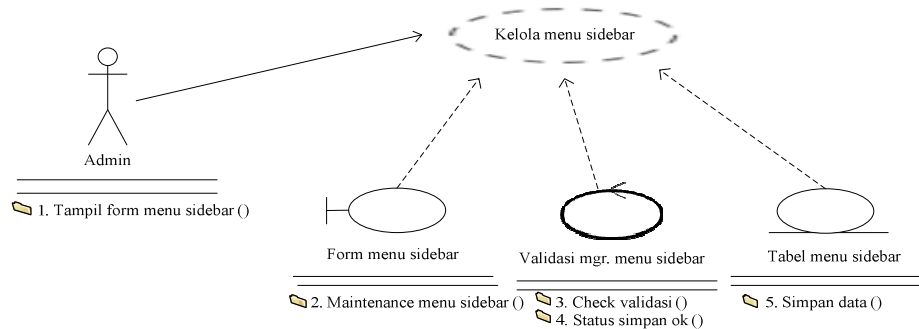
Kelola menu sidebar

Admin

1. Tampil form menu sidebar ()

Form menu sidebar

2. Maintenance menu sidebar ()

Validasi mgr. menu sidebar

3. Check validasi ()
4. Status simpan ok ()

Tabel menu sidebar

5. Simpan data ()